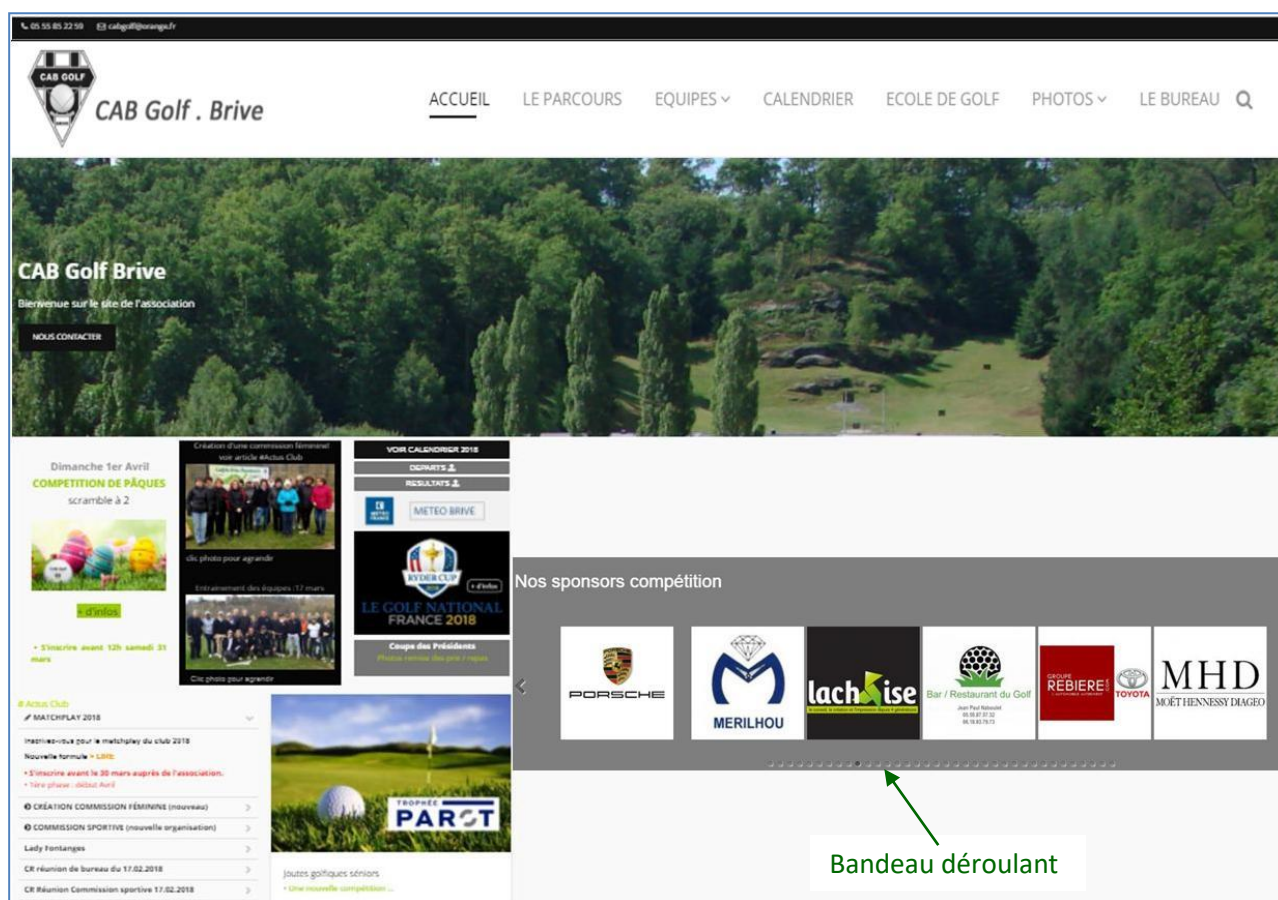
05 55 85 22 59 cabgolf@orange.fr

CAB GOLF

CAB Golf . Brive

ACCUEIL LE PARCOURS EQUIPES LE CALENDRIER ECOLE DE GOLF PHOTOS LE BUREAU

CAB Golf Brive

Bienvenue sur le site de l'association

NOUS CONTACTER

Dimanche 1er Avril
COMPETITION DE PÂQUES
scramble à 2

+ d'infos

• S'inscrire avant 12h samedi 31 mars

Création d'une commission féminine
voir article #Actus Club

clic photo pour agrandir

Entrainement des équipes 17 mars

Clic photo pour agrandir

VOIR CALENDRIER 2018
DEPARTS
RESULTATS

METEO BRIVE

RYDER CUP
+ d'infos
LE GOLF NATIONAL
FRANCE 2018

Coupe des Présidents
Photos remise des prix / repas

Nos sponsors compétition

PORSCHE
MERILHOU
lachAise
Bar / Restaurant du Golf
GROUPE REBIERE
TOYOTA
MHD
MOËT HENNESSY DIAGEO

# Actus Club
MATCHPLAY 2018
Inscrivez-vous pour le matchplay du club 2018
Nouvelle formule + Lots
• S'inscrire avant le 30 mars auprès de l'association.
• 1ère phase : début Avril
CRÉATION COMMISSION FÉMININE (nouveau)
COMMISSION SPORTIVE (nouvelle organisation)
Lady Fontanges
CR réunion de bureau du 17.02.2018
CR Réunion Commission sportive 17.02.2018

TROPHÉE PAROT

Joutes golfiques séniors
• Une nouvelle compétition ...

Bandeau déroulant